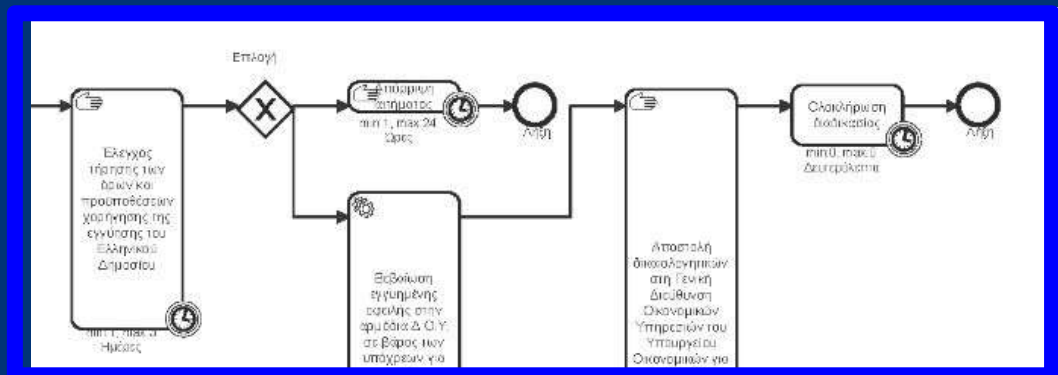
Επιλογή

Έλεγχος τήρησης των όρων και προϋποθέσεων χορήγησης της εγγύησης του Ελληνικού Δημοσίου

min 1, max 3 Ημέρες

Απόρριψη αιτήματος

min 1, max 24 Ώρες

Λήξη

Βεβαίωση εγγυημένης οφειλής στην αρμόδια Δ.Ο.Υ. σε βάρος των υπόχρεων για

Αποστολή δικαιολογητικών στη Γενική Διεύθυνση Οικονομικών Υπηρεσιών του Υπουργείου Οικονομικών για

Ολοκλήρωση Διαδικασίας

min 0, max 0 Δευτερόλεπτα

Λήξη